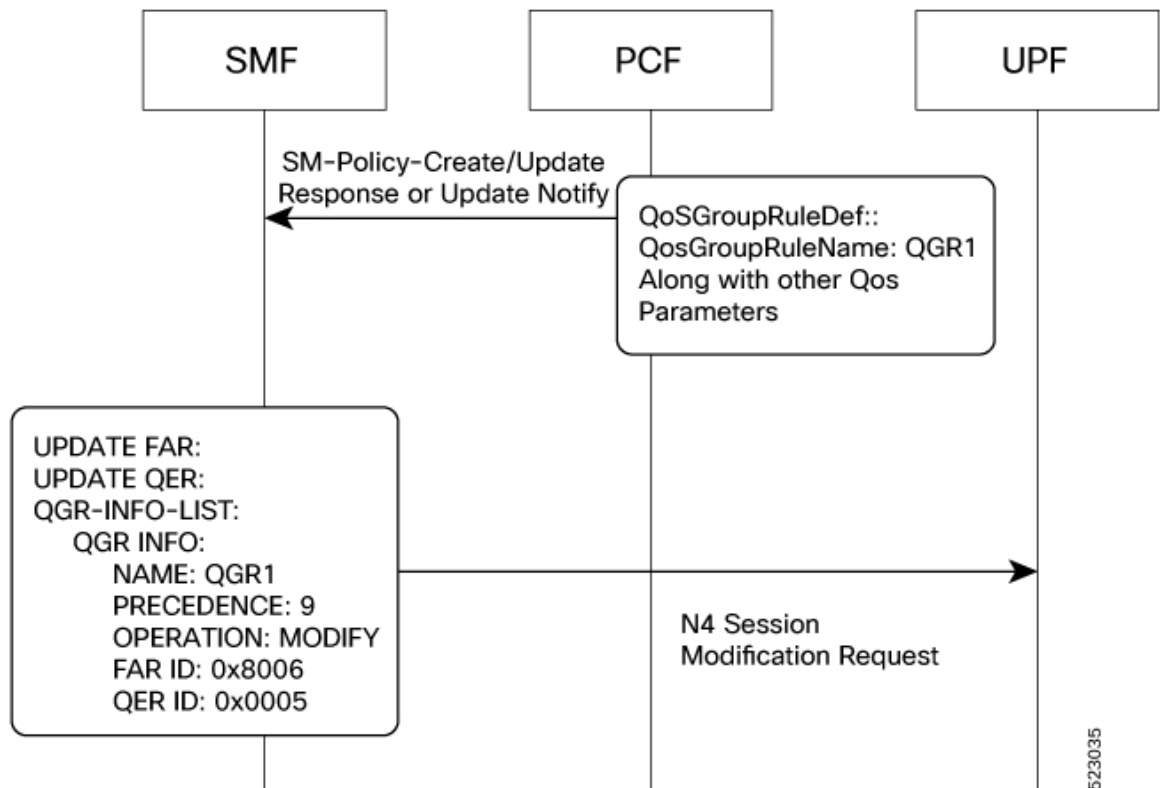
SMF

PCF

UPF

SM-Policy-Create/Update Response or Update Notify

QoSGroupRuleDef::
QosGroupRuleName: QGR1
Along with other Qos Parameters

UPDATE FAR:
UPDATE QER:
QGR-INFO-LIST:
QGR INFO:
NAME: QGR1
PRECEDENCE: 9
OPERATION: MODIFY
FAR ID: 0x8006
QER ID: 0x0005

N4 Session Modification Request

523035